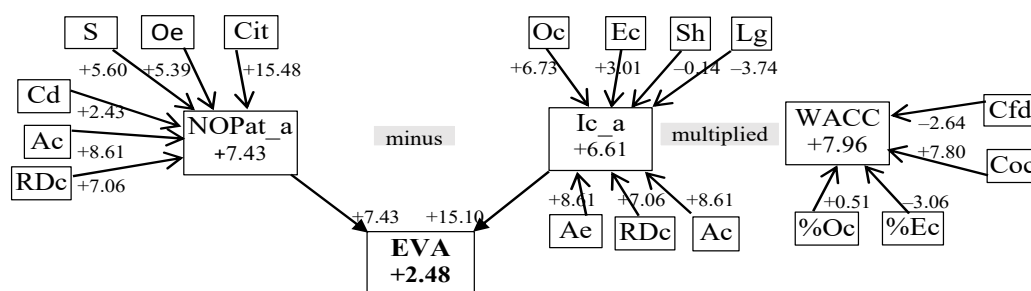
S
Oe
Cit
+5.60
+5.39
+15.48
Cd
+2.43
Ac
+8.61
RDc
+7.06
NOPat_a
+7.43
minus
Oc
Ec
Sh
Lg
+6.73
+3.01
–0.14
–3.74
Ic_a
+6.61
multiplied
WACC
+7.96
Cfd
–2.64
+7.80
Coc
+0.51
–3.06
%Oc
%Ec
+8.61
+7.06
+8.61
Ae
RDc
Ac
+7.43
+15.10
EVA
+2.48